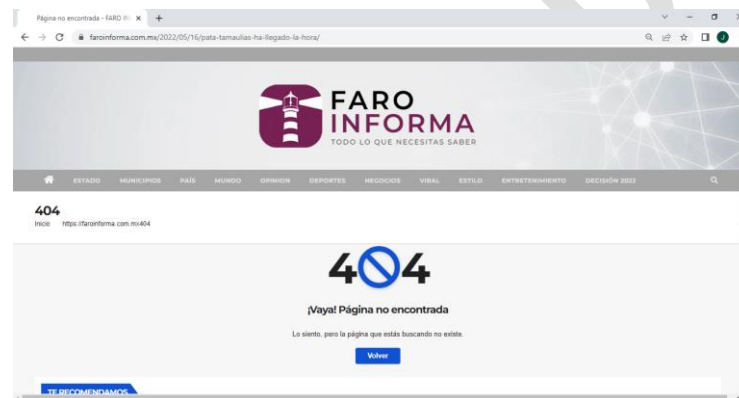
Página no encontrada - FARO IN ×
+

faroinforma.com.mx/2022/05/16/pata-tamaulias-ha-llegado-la-hora/

FARO
INFORMA
TODO LO QUE NECESITAS SABER

ESTADO MUNICIPIOS PAÍS MUNDO OPINION DEPORTES NEGOCIOS VIRAL ESTILO ENTRETENIMIENTO DECISIÓN 2022

404
Inicio https://faroinforma.com.mx404

404

¡Vaya! Página no encontrada

Lo siento, pero la página que estás buscando no existe.

Volver

TE RECOMENDAMOS